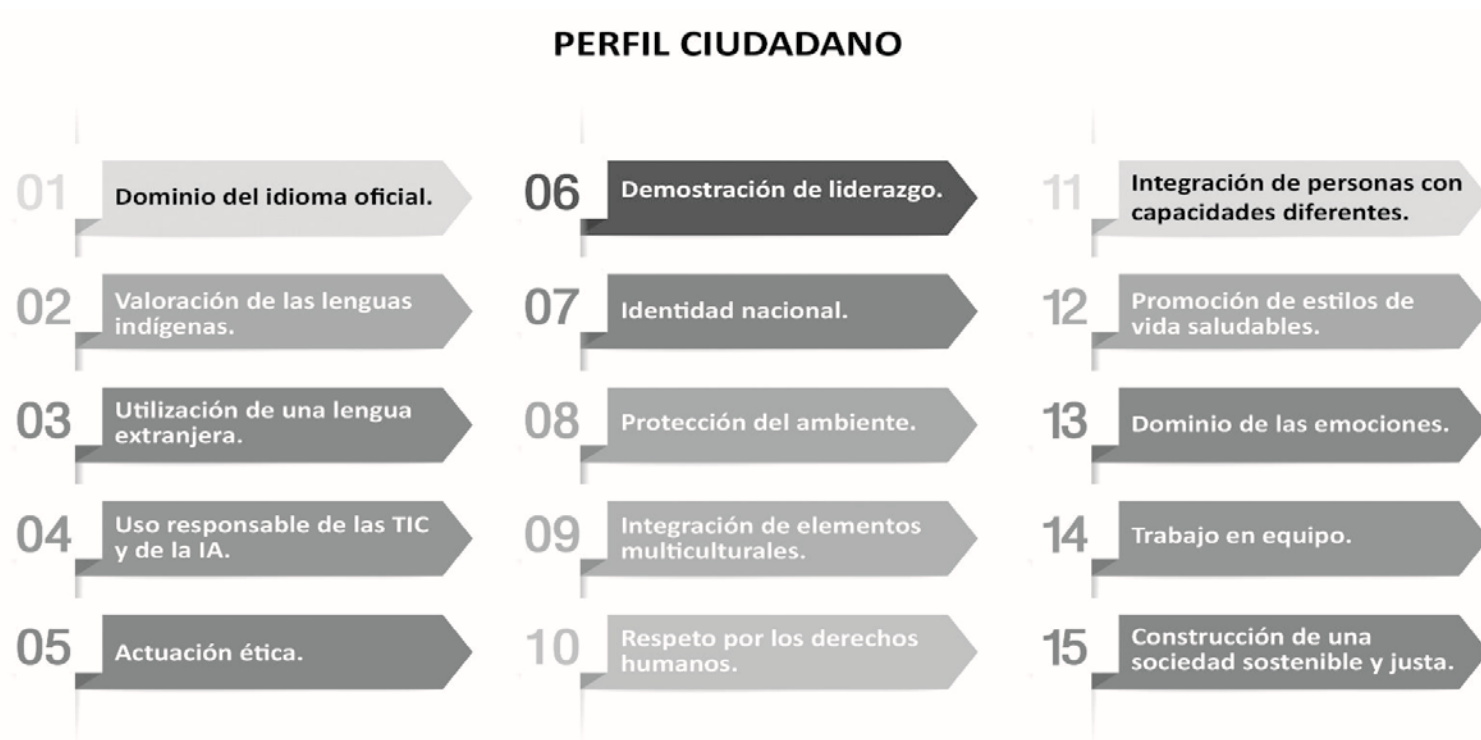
PERFIL CIUDADANO

01 Dominio del idioma oficial.

02 Valoración de las lenguas indígenas.

03 Utilización de una lengua extranjera.

04 Uso responsable de las TIC y de la IA.

05 Actuación ética.

06 Demostración de liderazgo.

07 Identidad nacional.

08 Protección del ambiente.

09 Integración de elementos multiculturales.

10 Respeto por los derechos humanos.

11 Integración de personas con capacidades diferentes.

12 Promoción de estilos de vida saludables.

13 Dominio de las emociones.

14 Trabajo en equipo.

15 Construcción de una sociedad sostenible y justa.